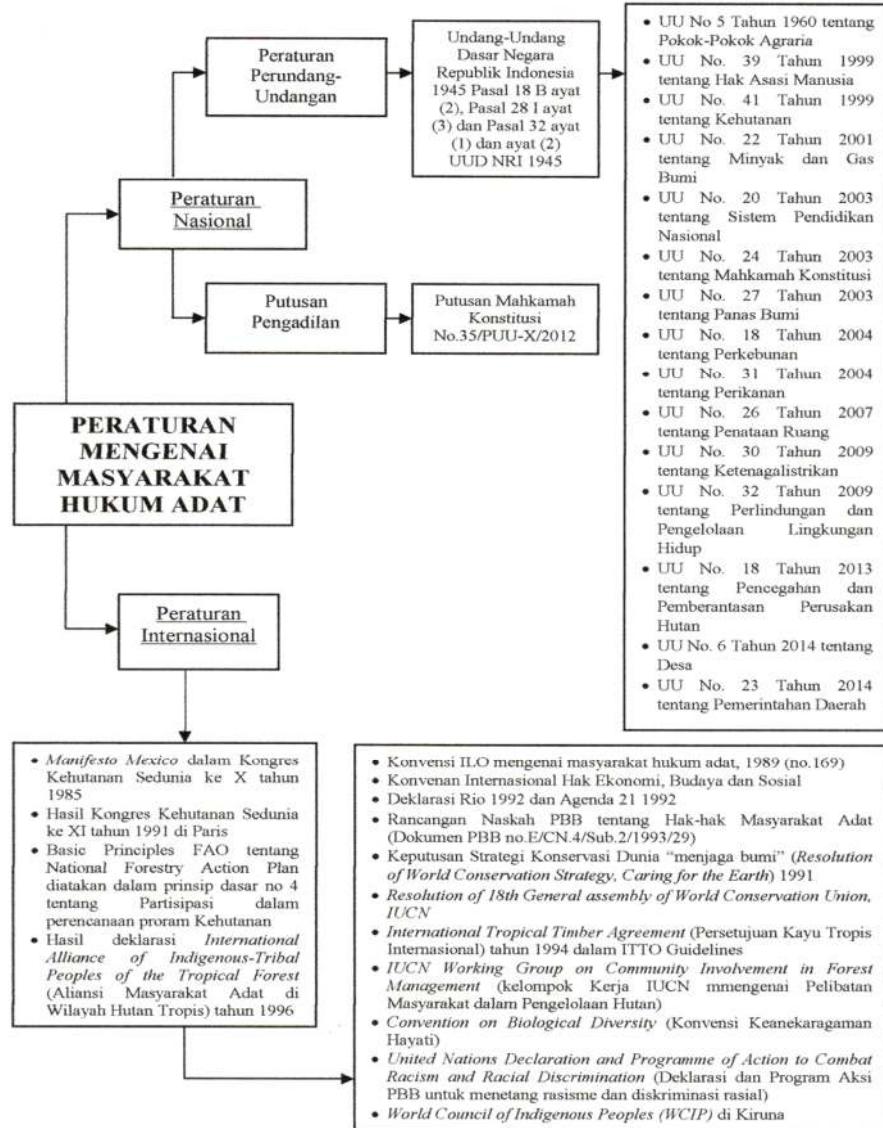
PERATURAN MENGENAI MASYARAKAT HUKUM ADAT

Peraturan Nasional

Peraturan Perundang-Undangan

Undang-Undang Dasar Negara Republik Indonesia 1945 Pasal 18 B ayat (2), Pasal 28 I ayat (3) dan Pasal 32 ayat (1) dan ayat (2) UUD NRI 1945

- UU No 5 Tahun 1960 tentang Pokok-Pokok Agraria
- UU No. 39 Tahun 1999 tentang Hak Asasi Manusia
- UU No. 41 Tahun 1999 tentang Kehutanan
- UU No. 22 Tahun 2001 tentang Minyak dan Gas Bumi
- UU No. 20 Tahun 2003 tentang Sistem Pendidikan Nasional
- UU No. 24 Tahun 2003 tentang Mahkamah Konstitusi
- UU No. 27 Tahun 2003 tentang Panas Bumi
- UU No. 18 Tahun 2004 tentang Perkebunan
- UU No. 31 Tahun 2004 tentang Perikanan
- UU No. 26 Tahun 2007 tentang Penataan Ruang
- UU No. 30 Tahun 2009 tentang Ketenagalistrikan
- UU No. 32 Tahun 2009 tentang Perlindungan dan Pengelolaan Lingkungan Hidup
- UU No. 18 Tahun 2013 tentang Pencegahan dan Pemberantasan Perusakan Hutan
- UU No. 6 Tahun 2014 tentang Desa
- UU No. 23 Tahun 2014 tentang Pemerintahan Daerah

Putusan Pengadilan

Putusan Mahkamah Konstitusi No.35/PUU-X/2012

Peraturan Internasional

- Manifesto Mexico dalam Kongres Kehutanan Sedunia ke X tahun 1985
- Hasil Kongres Kehutanan Sedunia ke XI tahun 1991 di Paris
- Basic Principles FAO tentang National Forestry Action Plan diatakan dalam prinsip dasar no 4 tentang Partisipasi dalam perencanaan proram Kehutanan
- Hasil deklarasi International Alliance of Indigenous-Tribal Peoples of the Tropical Forest (Aliansi Masyarakat Adat di Wilayah Hutan Tropis) tahun 1996

- Konvensi ILO mengenai masyarakat hukum adat, 1989 (no.169)
- Konvenan Internasional Hak Ekonomi, Budaya dan Sosial
- Deklarasi Rio 1992 dan Agenda 21 1992
- Rancangan Naskah PBB tentang Hak-hak Masyarakat Adat (Dokumen PBB no.E/CN.4/Sub.2/1993/29)
- Keputusan Strategi Konservasi Dunia "menjaga bumi" (Resolution of World Conservation Strategy, Caring for the Earth) 1991
- Resolution of 18th General assembly of World Conservation Union, IUCN
- International Tropical Timber Agreement (Persetujuan Kayu Tropis Internasional) tahun 1994 dalam ITTO Guidelines
- IUCN Working Group on Community Involvement in Forest Management (kelompok Kerja IUCN mmengenai Pelibatan Masyarakat dalam Pengelolaan Hutan)
- Convention on Biological Diversity (Konvensi Keanekaragaman Hayati)
- United Nations Declaration and Programme of Action to Combat Racism and Racial Discrimination (Deklarasi dan Program Aksi PBB untuk menetang rasisme dan diskriminasi rasial)
- World Council of Indigenous Peoples (WCIP) di Kiruna